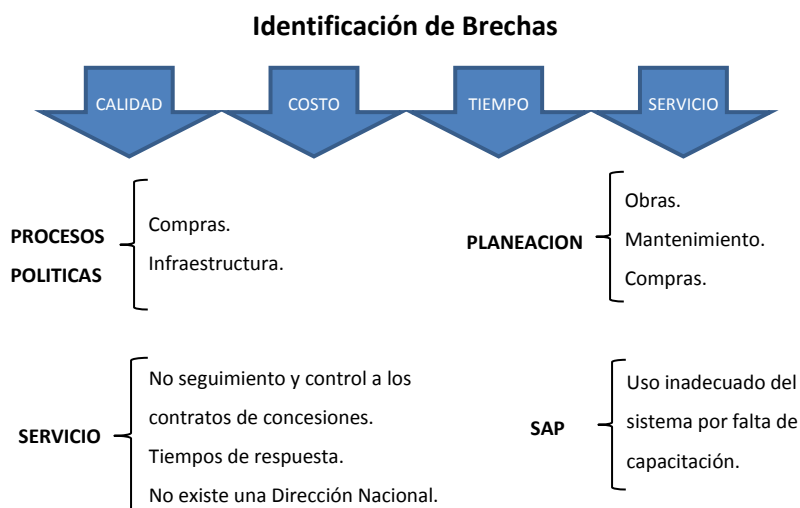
Identificación de Brechas

CALIDAD

COSTO

TIEMPO

SERVICIO

PROCESOS
POLITICAS

Compras.
Infraestructura.

PLANEACION

Obras.
Mantenimiento.
Compras.

SERVICIO

No seguimiento y control a los contratos de concesiones.
Tiempos de respuesta.
No existe una Dirección Nacional.

SAP

Uso inadecuado del sistema por falta de capacitación.